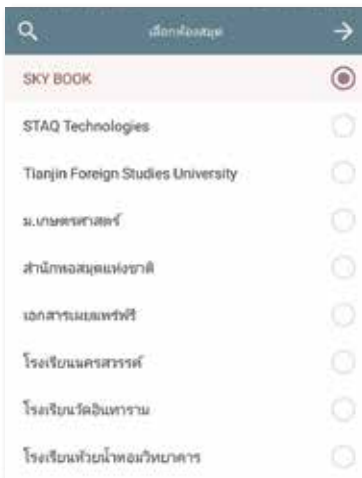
เลือกห้องสมุด

SKY BOOK

STAQ Technologies

Tianjin Foreign Studies University

ม.เกษตรศาสตร์

สำนักหอสมุดแห่งชาติ

เอกสารเผยแพร่ฟรี

โรงเรียนนครสวรรค์

โรงเรียนวัดอินทาราม

โรงเรียนห้วยน้ำหอมวิทยาคาร